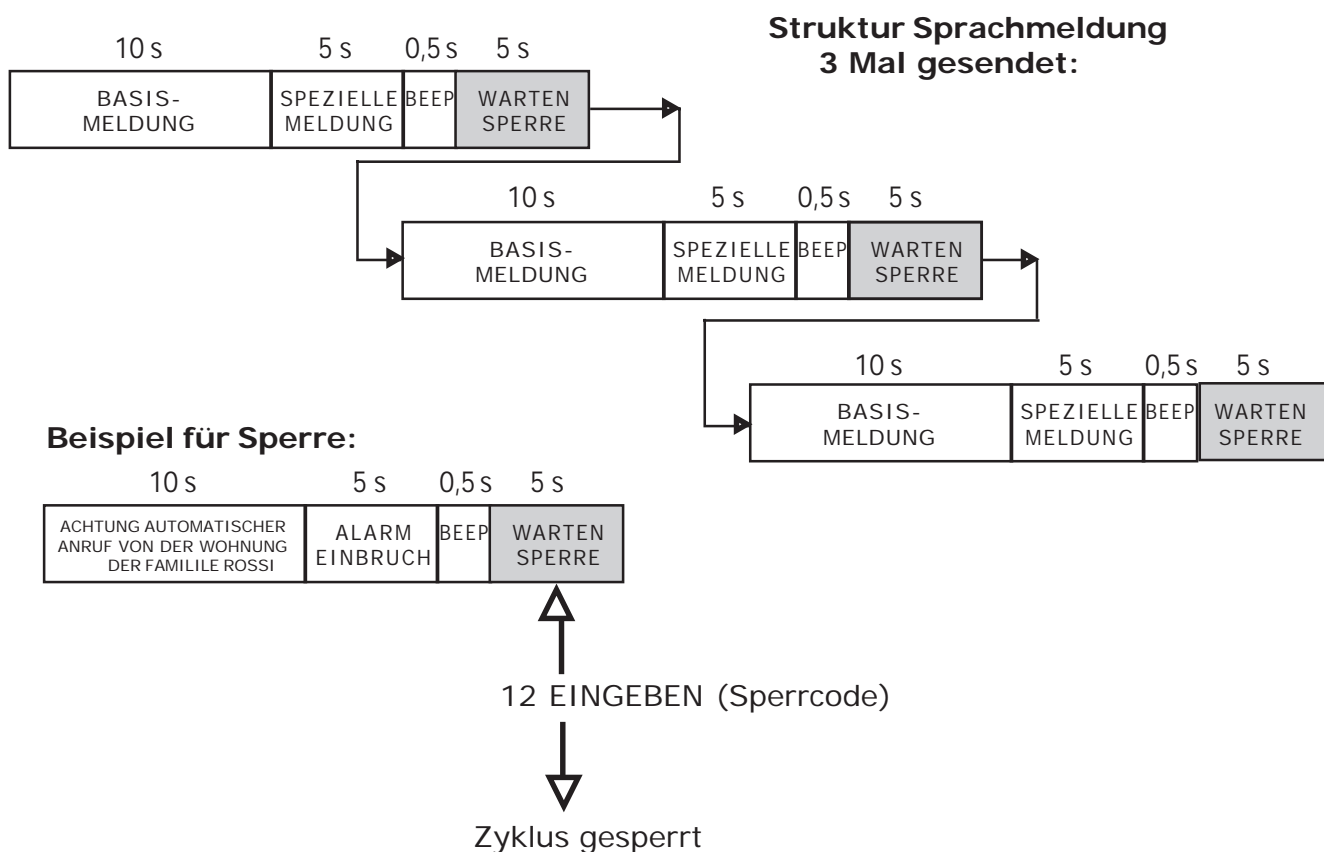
Struktur Sprachmeldung
3 Mal gesendet:

10 s 5 s 0,5 s 5 s

BASIS-MELDUNG | SPEZIELLE MELDUNG | BEEP | WARTEN SPERRE

10 s 5 s 0,5 s 5 s

BASIS-MELDUNG | SPEZIELLE MELDUNG | BEEP | WARTEN SPERRE

10 s 5 s 0,5 s 5 s

BASIS-MELDUNG | SPEZIELLE MELDUNG | BEEP | WARTEN SPERRE

Beispiel für Sperre:

10 s 5 s 0,5 s 5 s

ACHTUNG AUTOMATISCHER ANRUF VON DER WOHNUNG DER FAMILILE ROSSI | ALARM EINBRUCH | BEEP | WARTEN SPERRE

12 EINGEBEN (Sperrcode)

Zyklus gesperrt